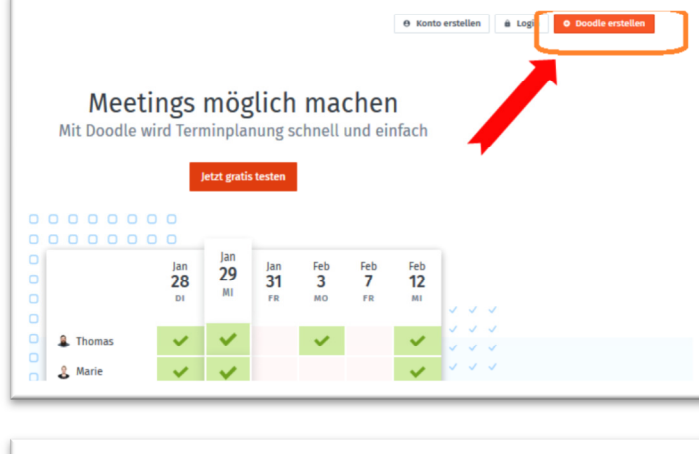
Konto erstellen
Logi
Doodle erstellen

Meetings möglich machen
Mit Doodle wird Terminplanung schnell und einfach

Jetzt gratis testen

| | Jan 28 DI | Jan 29 MI | Jan 31 FR | Feb 3 MO | Feb 7 FR | Feb 12 MI |
|---|---|---|---|---|---|---|
| Thomas | ✓ | ✓ | | ✓ | | ✓ |
| Marie | ✓ | ✓ | | | | ✓ |